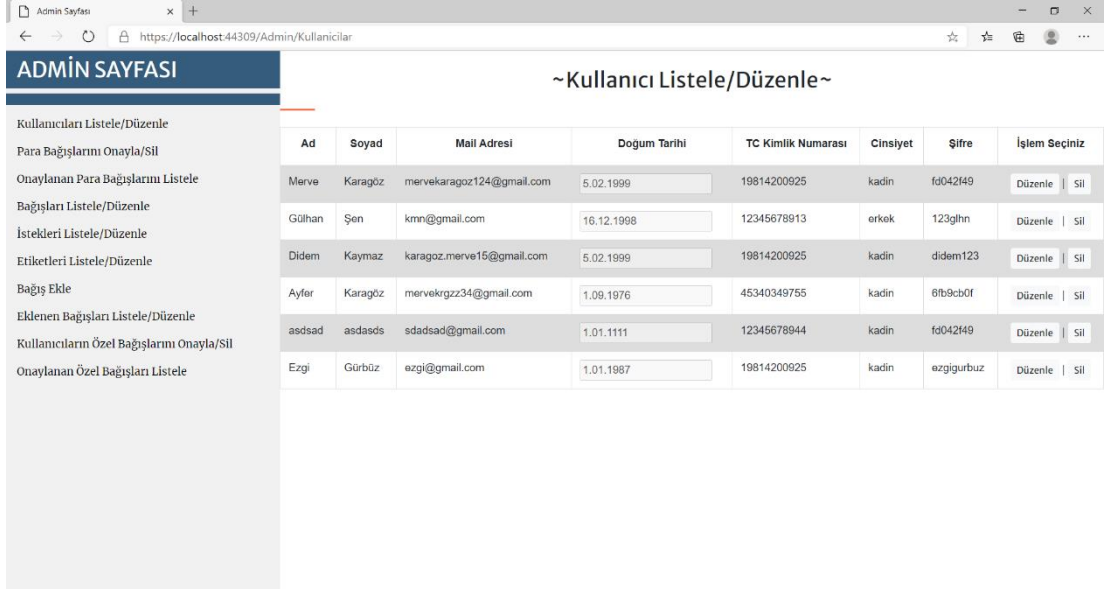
Admin Sayfası × +

https://localhost:44309/Admin/Kullanicilar

ADMİN SAYFASI

Kullanıcıları Listele/Düzenle
Para Bağışlarını Onayla/Sil
Onaylanan Para Bağışlarını Listele
Bağışları Listele/Düzenle
İstekleri Listele/Düzenle
Etiketleri Listele/Düzenle
Bağış Ekle
Eklenen Bağışları Listele/Düzenle
Kullanıcıların Özel Bağışlarını Onayla/Sil
Onaylanan Özel Bağışları Listele

~Kullanıcı Listele/Düzenle~

| Ad | Soyad | Mail Adresi | Doğum Tarihi | TC Kimlik Numarası | Cinsiyet | Şifre | İşlem Seçiniz |
|---|---|---|---|---|---|---|---|
| Merve | Karagöz | mervekaragoz124@gmail.com | 5.02.1999 | 19814200925 | kadin | fd042f49 | Düzenle \| Sil |
| Gülhan | Şen | kmn@gmail.com | 16.12.1998 | 12345678913 | erkek | 123glhn | Düzenle \| Sil |
| Didem | Kaymaz | karagoz.merve15@gmail.com | 5.02.1999 | 19814200925 | kadin | didem123 | Düzenle \| Sil |
| Ayfer | Karagöz | mervekrgzz34@gmail.com | 1.09.1976 | 45340349755 | kadin | 6fb9cb0f | Düzenle \| Sil |
| asdsad | asdasds | sdadsad@gmail.com | 1.01.1111 | 12345678944 | kadin | fd042f49 | Düzenle \| Sil |
| Ezgi | Gürbüz | ezgi@gmail.com | 1.01.1987 | 19814200925 | kadin | ezgigurbuz | Düzenle \| Sil |